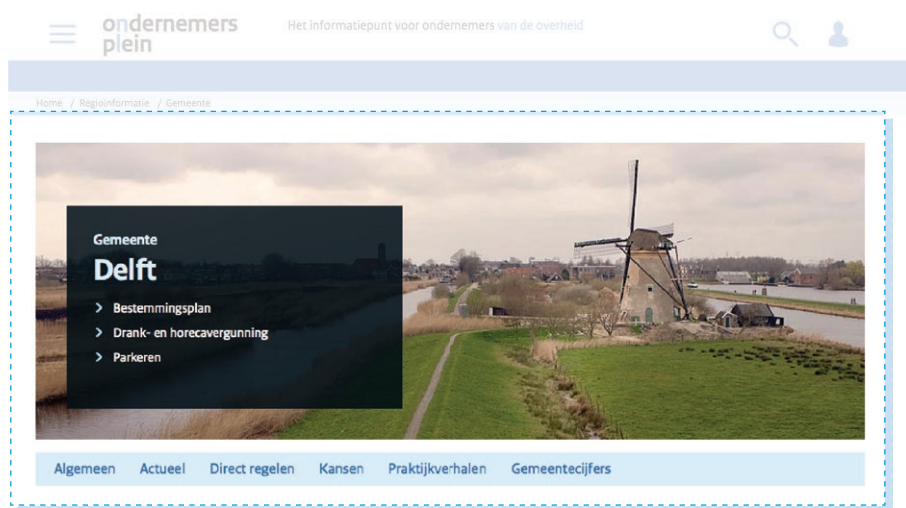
ondernemers plein

Het informatiepunt voor ondernemers van de overheid

Home / Regioinformatie / Gemeente

Gemeente

Delft

> Bestemmingsplan

> Drank- en horecavergunning

> Parkeren

Algemeen Actueel Direct regelen Kansen Praktijkverhalen Gemeentecijfers